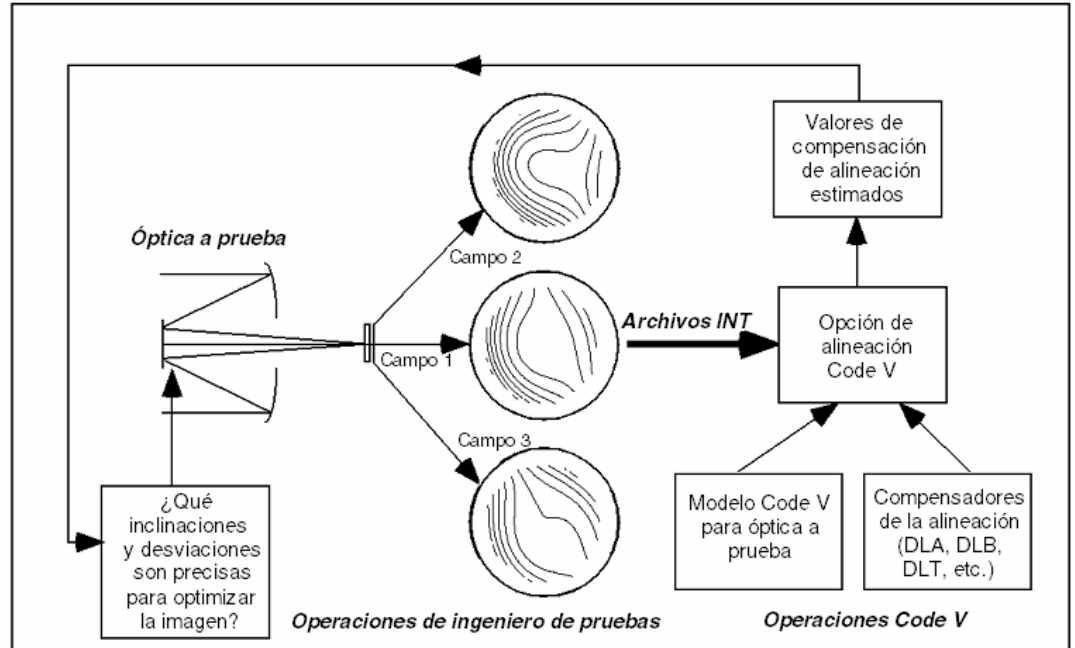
Valores de compensación de alineación estimados

Óptica a prueba

Campo 2

Archivos INT

Campo 1

Opción de alineación Code V

Campo 3

¿Qué inclinaciones y desviaciones son precisas para optimizar la imagen?

Modelo Code V para óptica a prueba

Compensadores de la alineación (DLA, DLB, DLT, etc.)

Operaciones de ingeniero de pruebas

Operaciones Code V